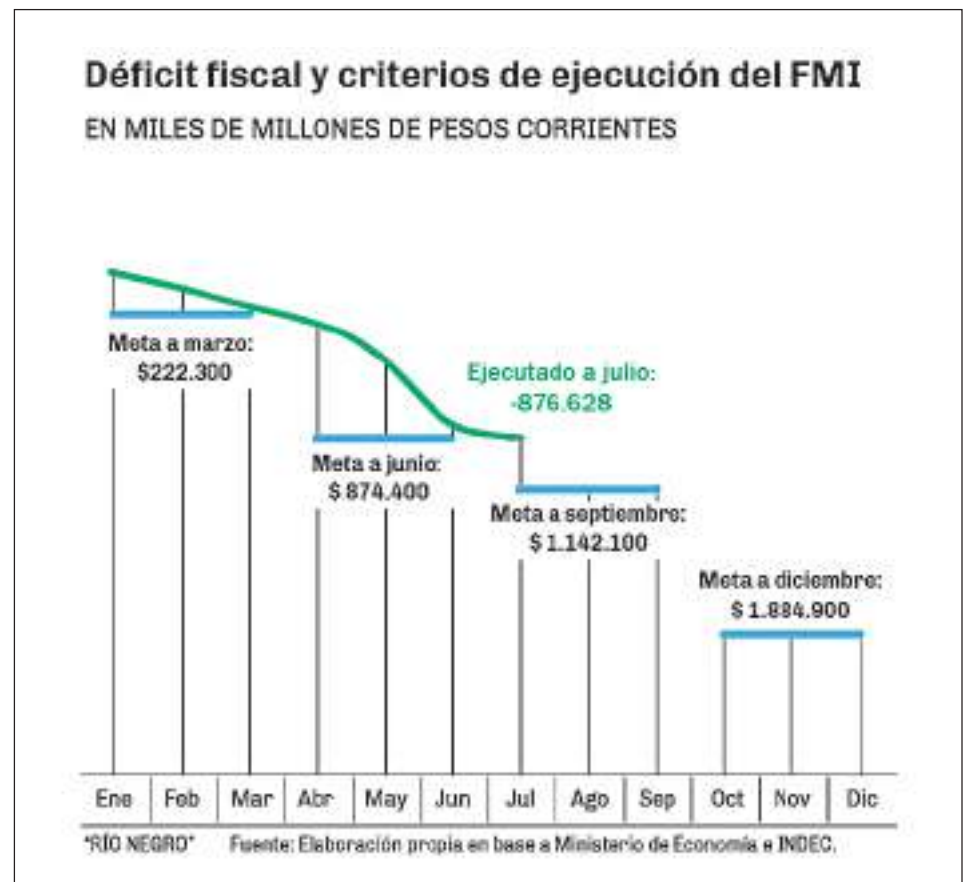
Déficit fiscal y criterios de ejecución del FMI

EN MILES DE MILLONES DE PESOS CORRIENTES

Meta a marzo:
$222.300

Ejecutado a julio:
-876.628

Meta a junio:
$ 874.400

Meta a septiembre:
$ 1.142.100

Meta a diciembre:
$ 1.884.900

Ene | Feb | Mar | Abr | May | Jun | Jul | Ago | Sep | Oct | Nov | Dic

"RÍO NEGRO"    Fuente: Elaboración propia en base a Ministerio de Economía e INDEC.